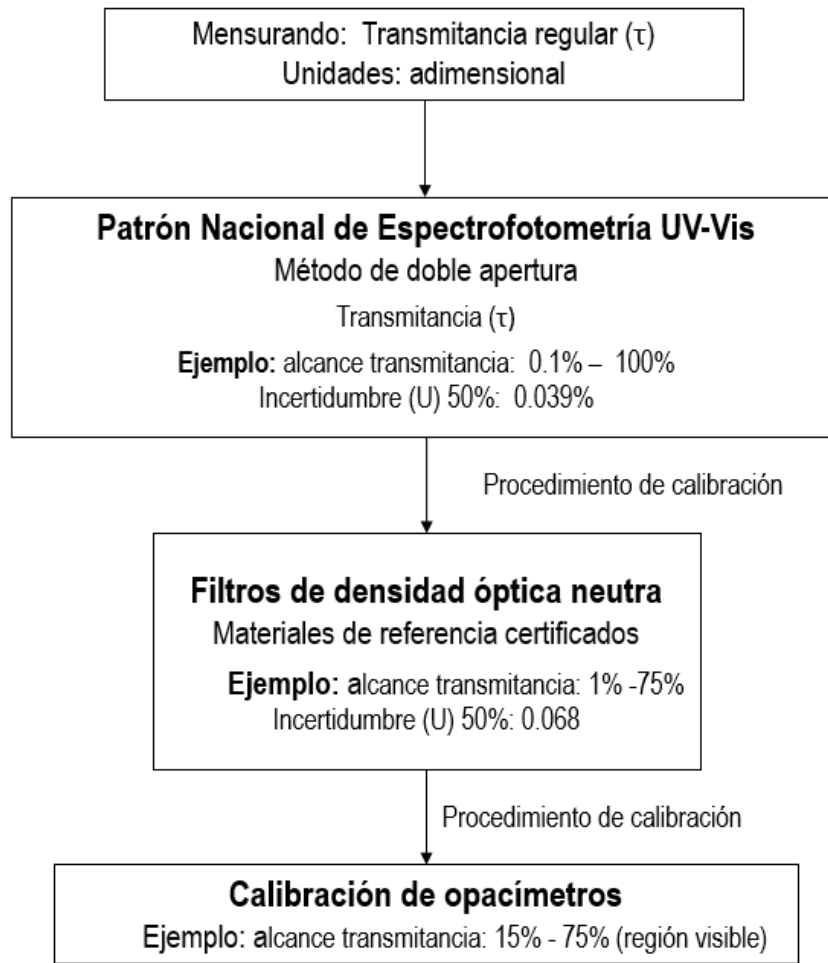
Mensurando: Transmitancia regular (τ)
Unidades: adimensional

Patrón Nacional de Espectrofotometría UV-Vis
Método de doble apertura
Transmitancia (τ)
Ejemplo: alcance transmitancia: 0.1% – 100%
Incertidumbre (U) 50%: 0.039%

Procedimiento de calibración

Filtros de densidad óptica neutra
Materiales de referencia certificados
Ejemplo: alcance transmitancia: 1% -75%
Incertidumbre (U) 50%: 0.068

Procedimiento de calibración

Calibración de opacímetros
Ejemplo: alcance transmitancia: 15% - 75% (región visible)